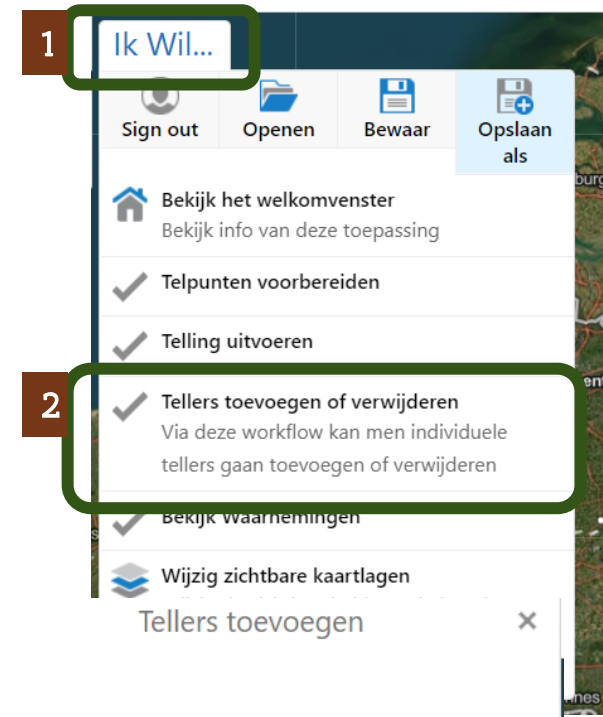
1 Ik Wil...

Sign out | Openen | Bewaar | Opslaan als

Bekijk het welkomvenster
Bekijk info van deze toepassing

Telpunten voorbereiden

Telling uitvoeren

2 Tellers toevoegen of verwijderen
Via deze workflow kan men individuele tellers gaan toevoegen of verwijderen

Bekijk Waarnemingen

Wijzig zichtbare kaartlagen

Tellers toevoegen ×